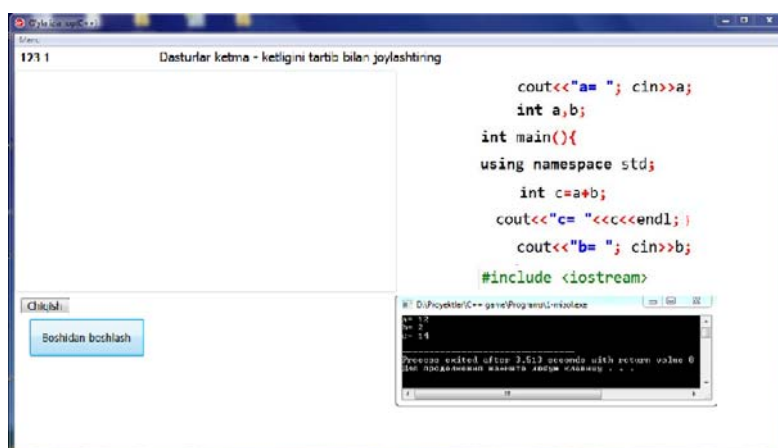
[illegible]

Menu

123 1

Dasturlar ketma - ketligini tartib bilan joylashtiring

cout<<"a= "; cin>>a;

int a,b;

int main(){

using namespace std;

int c=a+b;

cout<<"c= "<<c<<endl;

cout<<"b= "; cin>>b;

#include <iostream>

Chiqish

Boshidan boshlash

D:\Proyektlar\C++ game\Programs\1-misol.exe

a= 12
b= 2
c= 14

Process exited after 3.513 seconds with return value 0
Для продолжения нажмите любую клавишу . . .